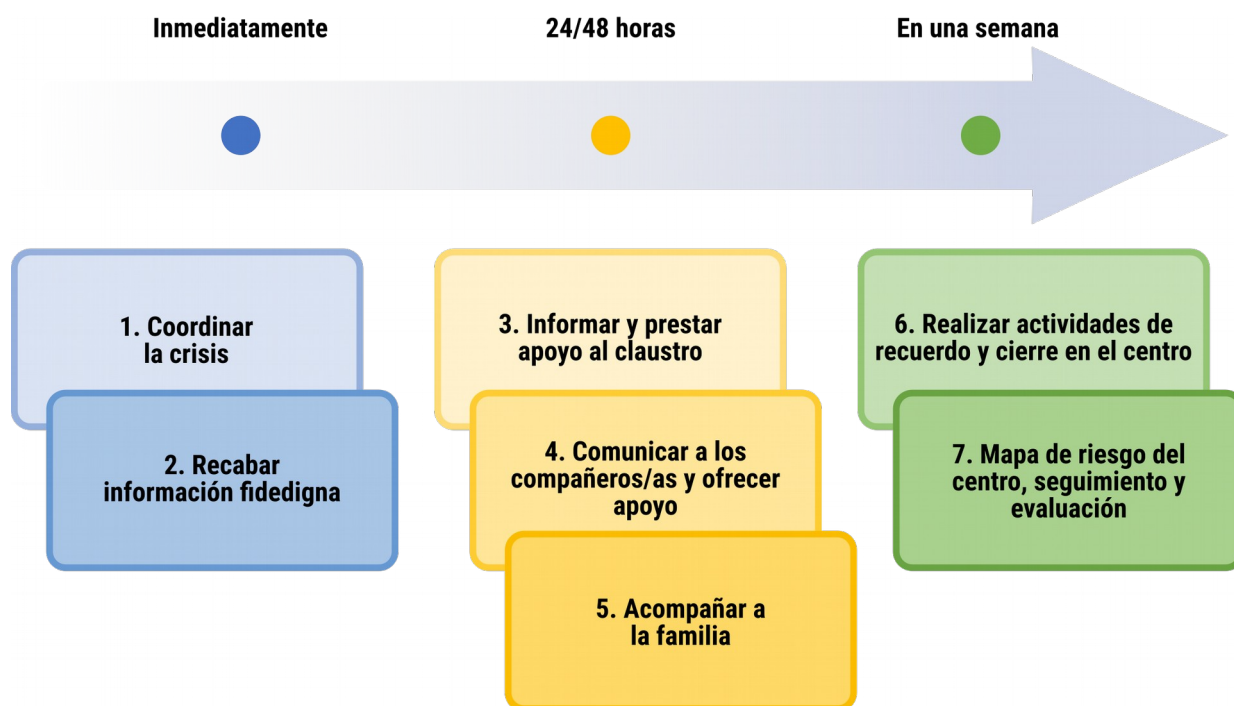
Inmediatamente

24/48 horas

En una semana

1. Coordinar la crisis

2. Recabar información fidedigna

3. Informar y prestar apoyo al claustro

4. Comunicar a los compañeros/as y ofrecer apoyo

5. Acompañar a la familia

6. Realizar actividades de recuerdo y cierre en el centro

7. Mapa de riesgo del centro, seguimiento y evaluación